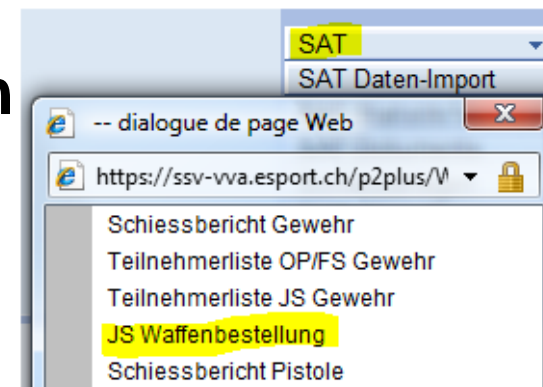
SAT
SAT Daten-Import
n
-- dialogue de page Web
https://ssv-vva.esport.ch/p2plus/W
Schiessbericht Gewehr
Teilnehmerliste OP/FS Gewehr
Teilnehmerliste JS Gewehr
JS Waffenbestellung
Schiessbericht Pistole